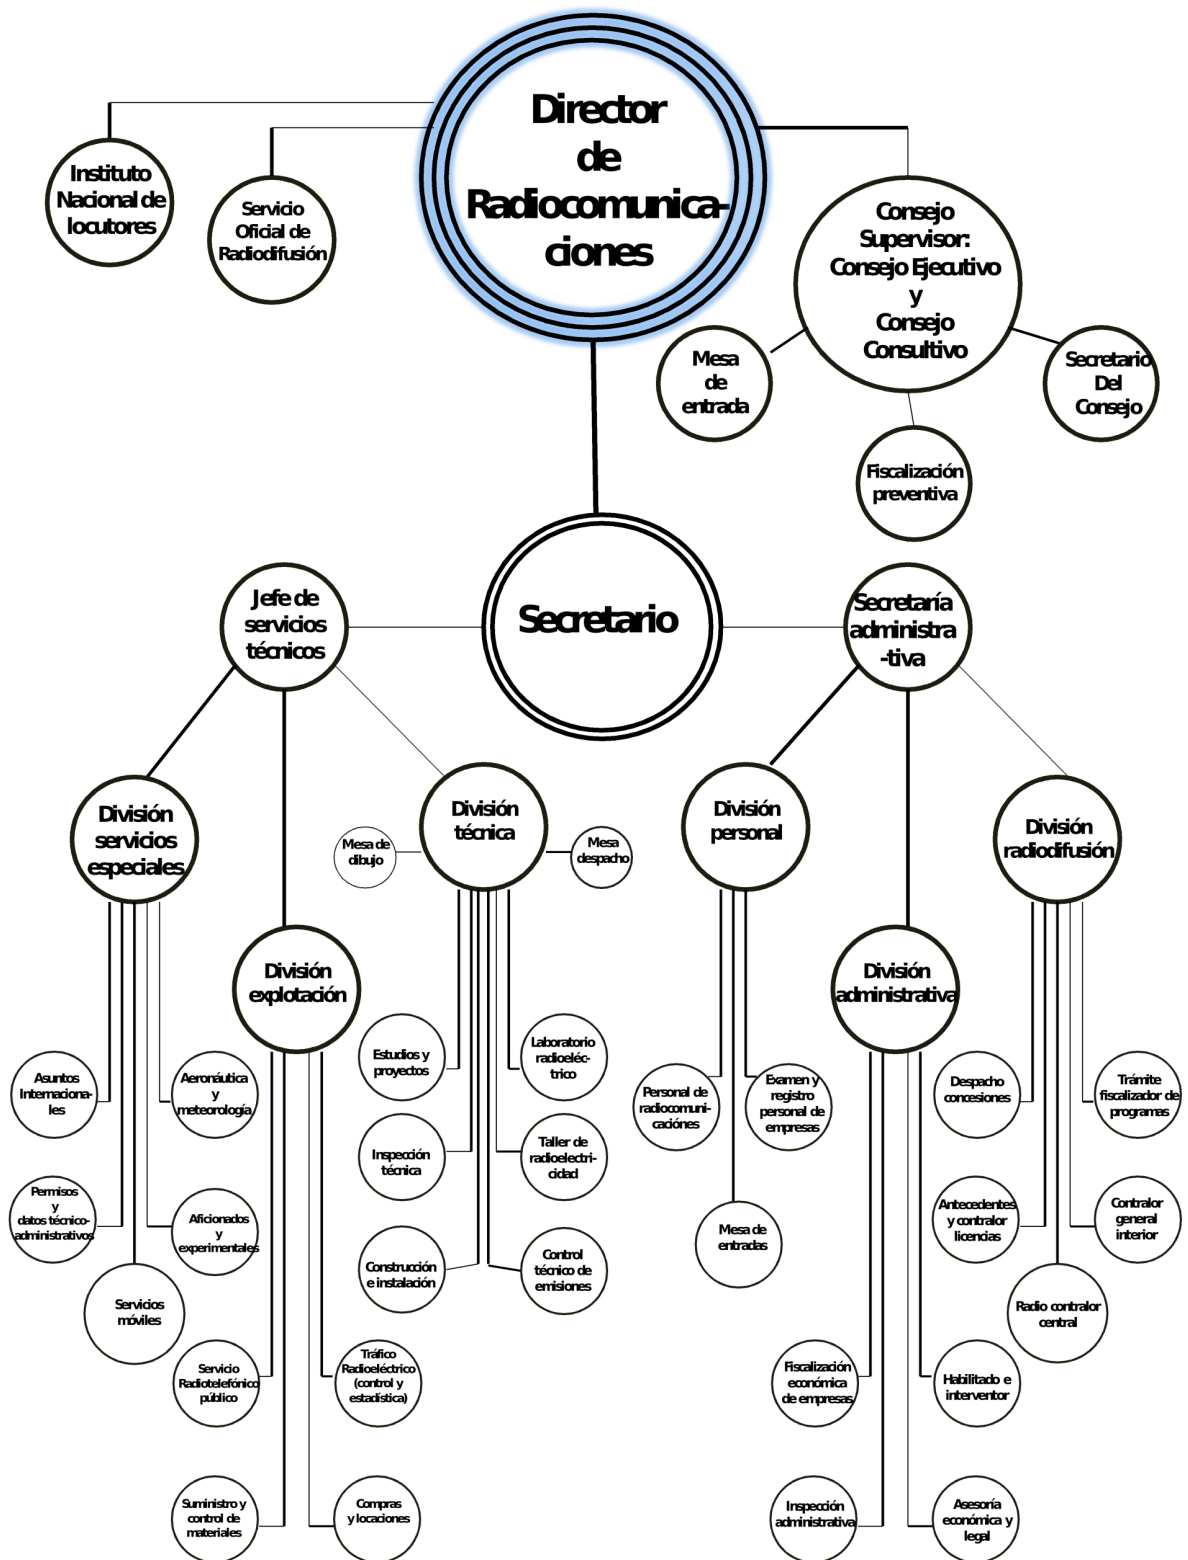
Director de Radiocomunicaciones

Instituto Nacional de locutores

Servicio Oficial de Radiodifusión

Consejo Supervisor: Consejo Ejecutivo y Consejo Consultivo

Mesa de entrada

Secretario Del Consejo

Fiscalización preventiva

Secretario

Jefe de servicios técnicos

Secretaría administrativa

División servicios especiales

División explotación

División técnica

Mesa de dibujo

Mesa despacho

División personal

División administrativa

División radiodifusión

Asuntos Internacionales

Permisos y datos técnico-administrativos

Servicios móviles

Aeronáutica y meteorología

Aficionados y experimentales

Servicio Radiotelefónico público

Suministro y control de materiales

Tráfico Radioeléctrico (control y estadística)

Compras y locaciones

Estudios y proyectos

Inspección técnica

Construcción e instalación

Laboratorio radioeléctrico

Taller de radioelectricidad

Control técnico de emisiones

Personal de radiocomunicaciones

Examen y registro personal de empresas

Mesa de entradas

Fiscalización económica de empresas

Inspección administrativa

Habilitado e interventor

Asesoría económica y legal

Despacho concesiones

Antecedentes y contralor licencias

Radio contralor central

Trámite fiscalizador de programas

Contralor general interior